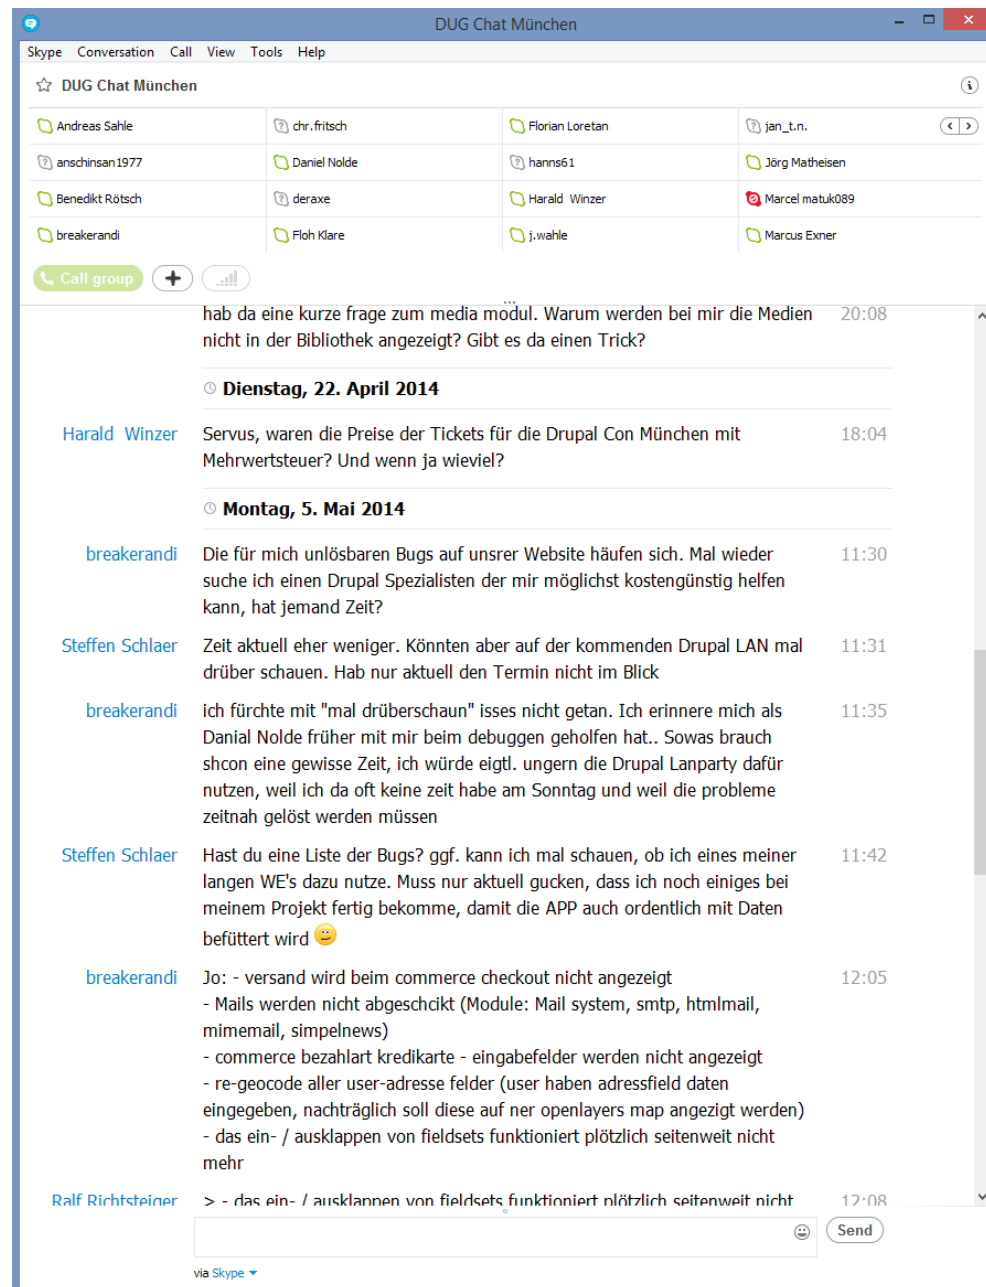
DUG Chat München

Skype Conversation Call View Tools Help

DUG Chat München

| Andreas Sahle | chr.fritsch | Florian Loretan | jan_t.n. |
|---|---|---|---|
| anschinsan1977 | Daniel Nolde | hanns61 | Jörg Matheisen |
| Benedikt Rötsch | deraxe | Harald Winzer | Marcel matuk089 |
| breakerandi | Floh Klare | j.wahle | Marcus Exner |

Call group

hab da eine kurze frage zum media modul. Warum werden bei mir die Medien nicht in der Bibliothek angezeigt? Gibt es da einen Trick? 20:08

Dienstag, 22. April 2014

Harald Winzer Servus, waren die Preise der Tickets für die Drupal Con München mit Mehrwertsteuer? Und wenn ja wieviel? 18:04

Montag, 5. Mai 2014

breakerandi Die für mich unlösbaren Bugs auf unsrer Website häufen sich. Mal wieder suche ich einen Drupal Spezialisten der mir möglichst kostengünstig helfen kann, hat jemand Zeit? 11:30

Steffen Schlaer Zeit aktuell eher weniger. Könnten aber auf der kommenden Drupal LAN mal drüber schauen. Hab nur aktuell den Termin nicht im Blick 11:31

breakerandi ich fürchte mit "mal drüberschaun" isses nicht getan. Ich erinnere mich als Danial Nolde früher mit mir beim debuggen geholfen hat.. Sowas brauch shcon eine gewisse Zeit, ich würde eigtl. ungern die Drupal Lanparty dafür nutzen, weil ich da oft keine zeit habe am Sonntag und weil die probleme zeitnah gelöst werden müssen 11:35

Steffen Schlaer Hast du eine Liste der Bugs? ggf. kann ich mal schauen, ob ich eines meiner langen WE's dazu nutze. Muss nur aktuell gucken, dass ich noch einiges bei meinem Projekt fertig bekomme, damit die APP auch ordentlich mit Daten befüttert wird 11:42

breakerandi Jo: - versand wird beim commerce checkout nicht angezeigt
- Mails werden nicht abgeschickt (Module: Mail system, smtp, htmlmail, mimemail, simpelnews)
- commerce bezahlart kredikarte - eingabefelder werden nicht angezeigt
- re-geocode aller user-adresse felder (user haben adressfield daten eingegeben, nachträglich soll diese auf ner openlayers map angezigt werden)
- das ein- / ausklappen von fieldsets funktioniert plötzlich seitenweit nicht mehr 12:05

Ralf Richtsteiger > - das ein- / ausklappen von fieldsets funktioniert plötzlich seitenweit nicht 12:08

Send

via Skype